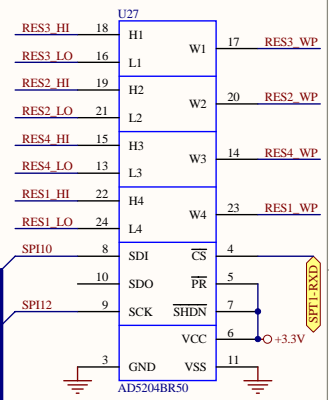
U27

RES3_HI 18 H1
RES3_LO 16 L1
W1 17 RES3_WP

RES2_HI 19 H2
RES2_LO 21 L2
W2 20 RES2_WP

RES4_HI 15 H3
RES4_LO 13 L3
W3 14 RES4_WP

RES1_HI 22 H4
RES1_LO 24 L4
W4 23 RES1_WP

SPI10 8 SDI
10 SDO
SPI12 9 SCK
3 GND

$\overline{CS}$ 4
$\overline{PR}$ 5
$\overline{SHDN}$ 7
VCC 6 +3.3V
VSS 11

SPI1_RXD

AD5204BR50